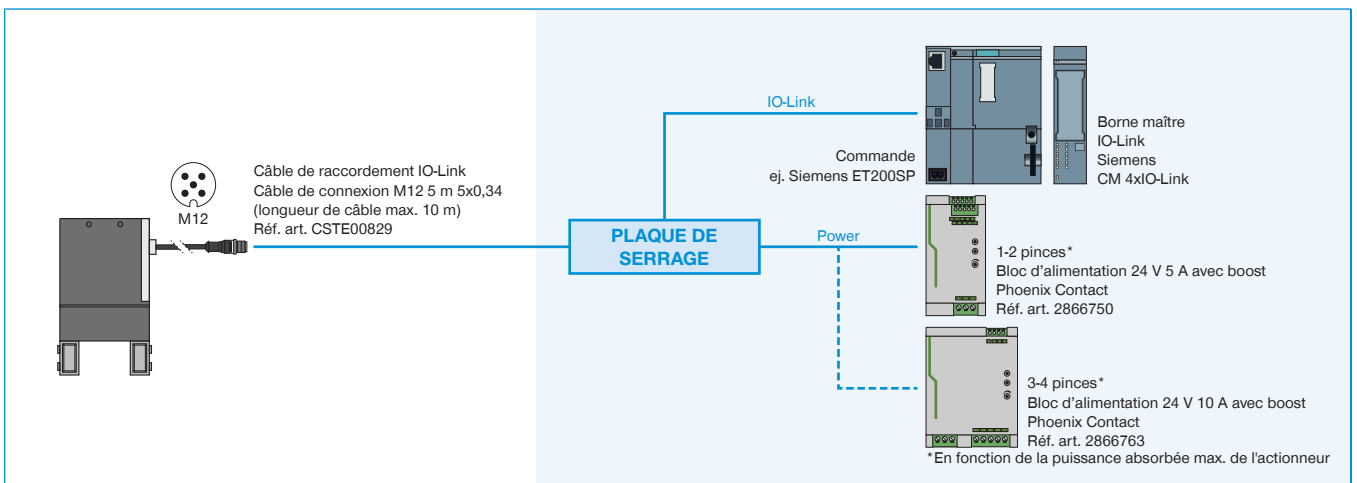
M12

Câble de raccordement IO-Link
Câble de connexion M12 5 m 5x0,34
(longueur de câble max. 10 m)
Réf. art. CSTE00829

IO-Link

PLAQUE DE SERRAGE

Power

Commande
ej. Siemens ET200SP

Borne maître
IO-Link
Siemens
CM 4xIO-Link

1-2 pinces*
Bloc d'alimentation 24 V 5 A avec boost
Phoenix Contact
Réf. art. 2866750

3-4 pinces*
Bloc d'alimentation 24 V 10 A avec boost
Phoenix Contact
Réf. art. 2866763

*En fonction de la puissance absorbée max. de l'actionneur